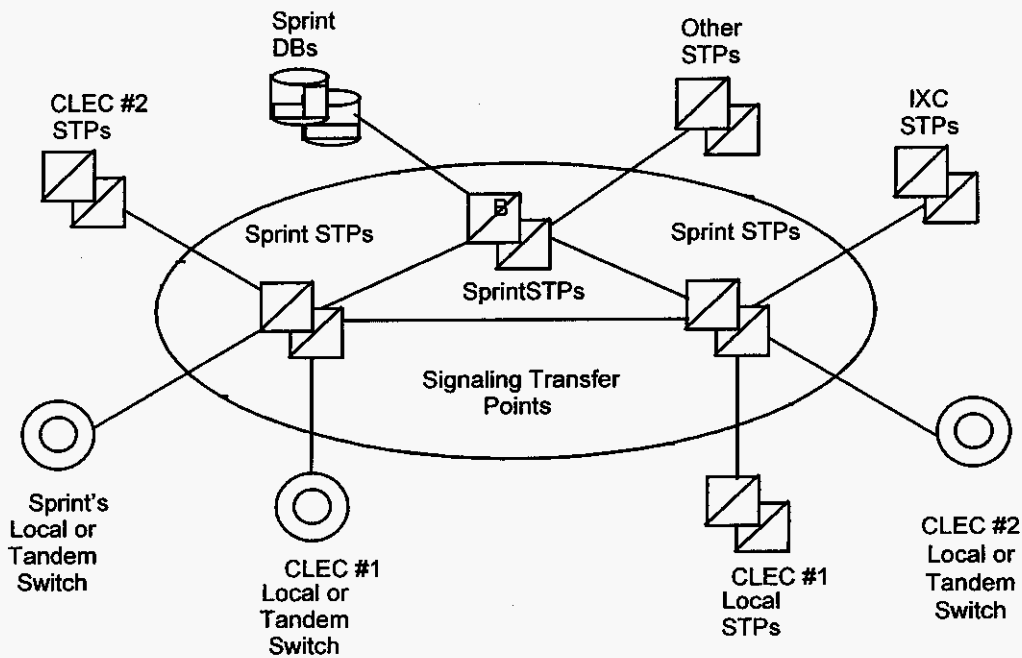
Sprint DBs

Other STPs

CLEC #2 STPs

IXC STPs

Sprint STPs

B

Sprint STPs

SprintSTPs

Signaling Transfer Points

Sprint's Local or Tandem Switch

CLEC #1 Local or Tandem Switch

CLEC #1 Local STPs

CLEC #2 Local or Tandem Switch